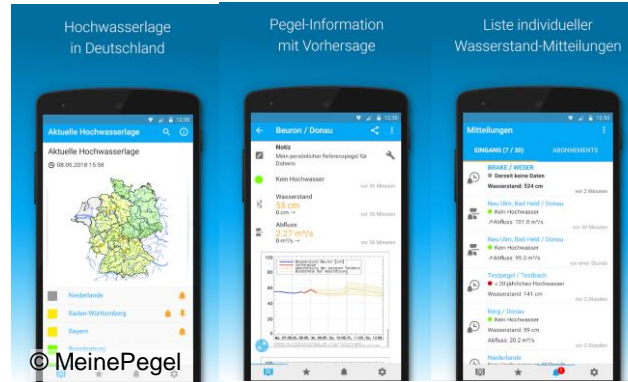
Hochwasserlage in Deutschland

Aktuelle Hochwasserlage

Aktuelle Hochwasserlage

08.05.2018 15:58

Niederlande

Baden-Württemberg

Bayern

Brandenburg

Pegel-Information mit Vorhersage

Beuron / Donau

Notiz

Mein persönlicher Referenzpegel für Daheim.

Kein Hochwasser

vor 36 Minuten

Wasserstand

55 cm

0 cm →

vor 36 Minuten

Abfluss

2.27 m³/s

0 m³/s →

vor 36 Minuten

Liste individueller Wasserstand-Mitteilungen

Mitteilungen

EINGANG (7 / 30)

ABONNEMENTS

BRAKE / WESER

Derzeit keine Daten

Wasserstand: 524 cm

vor 2 Minuten

Neu Ulm, Bad Held / Donau

Kein Hochwasser

Abfluss: 101.0 m³/s

vor 30 Minuten

Neu Ulm, Bad Held / Donau

Kein Hochwasser

Abfluss: 99.3 m³/s

vor einer Stunde

Testpegel / Testbach

< 20-jährliches Hochwasser

Wasserstand: 141 cm

vor 2 Stunden

Berg / Donau

Kein Hochwasser

Wasserstand: 59 cm

Abfluss: 20.2 m³/s

vor 3 Stunden

Niederlande

© MeinePegel